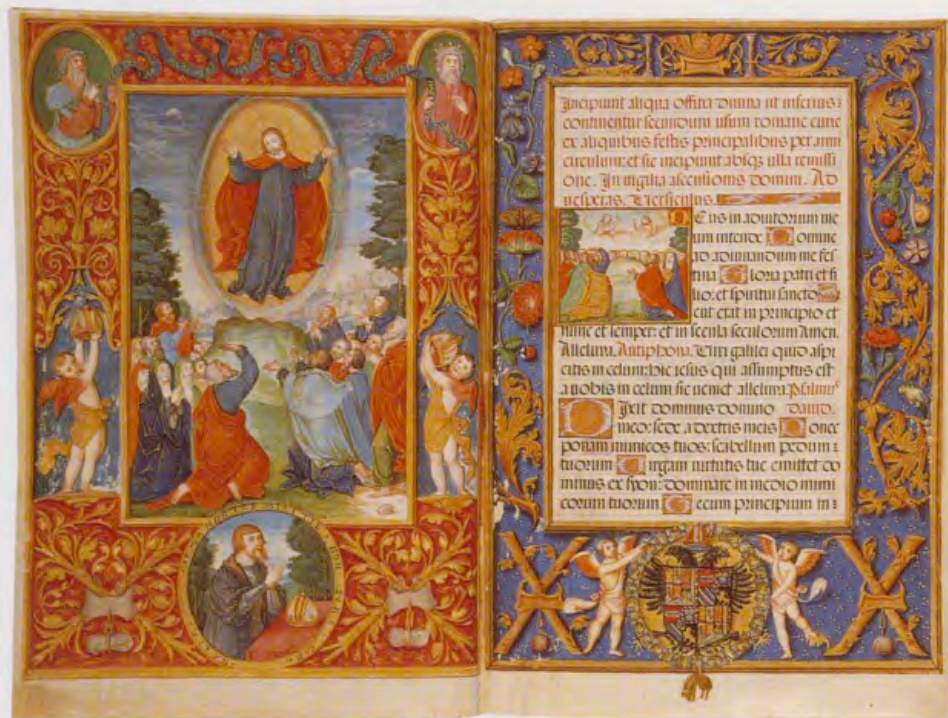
Incipiunt aliqua officia diuina ut inferius continentur secundum usum romane curie et aliquibus festis principalibus per anni circulum: et sic incipiunt absque ulla remissione. In uigilia ascensionis domini. Ad uesperas. Versiculus.

Deus in adiutorium meum intende. Domine ad adiuuandum me festina. Gloria patri et filio: et spiritui sancto. Sicut erat in principio et nunc et semper: et in secula seculorum Amen. Alleluia. Antiphona. Viri galilei quid aspicitis in celum: hic iesus qui assumptus est a uobis in celum sic ueniet alleluia. Psalmus Dauid.

Dixit dominus domino meo: sede a dextris meis. Donec ponam inimicos tuos: scabellum pedum tuorum. Virgam uirtutis tue emittet dominus ex syon: dominare in medio inimicorum tuorum. Tecum principium in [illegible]